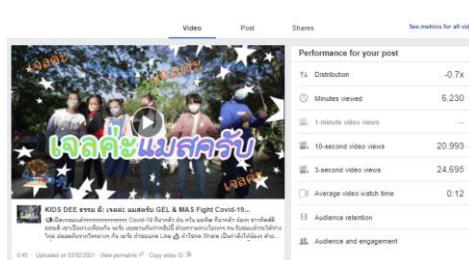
Video Post Shares

See metrics for all vid

เจลค่ะ เจลค่ะ

เจลค่ะแมสครับ

เจลค่ะ

KIDS DEE ธรรม ดี: เจลค่ะ แมสครับ GEL & MAS Fight Covid-19...

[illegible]

0:45 · Uploaded on 03/02/2021 · View permalink · Copy video ID

Performance for your post

Distribution -0.7x

Minutes viewed 6,230

1-minute video views

10-second video views 20,993

3-second video views 24,695

Average video watch time 0:12

Audience retention

Audience and engagement